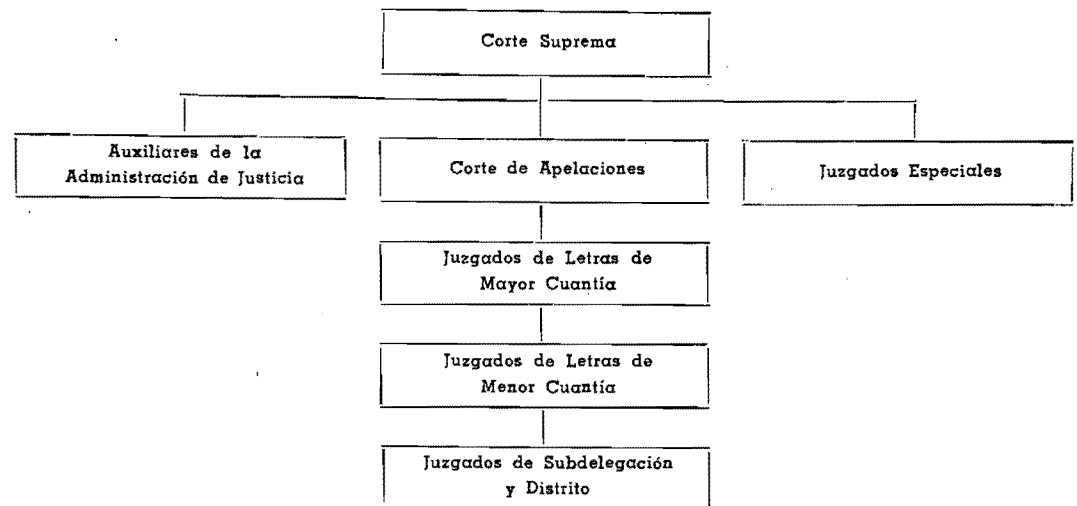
Corte Suprema

Auxiliares de la Administración de Justicia

Corte de Apelaciones

Juzgados Especiales

Juzgados de Letras de Mayor Cuantía

Juzgados de Letras de Menor Cuantía

Juzgados de Subdelegación y Distrito